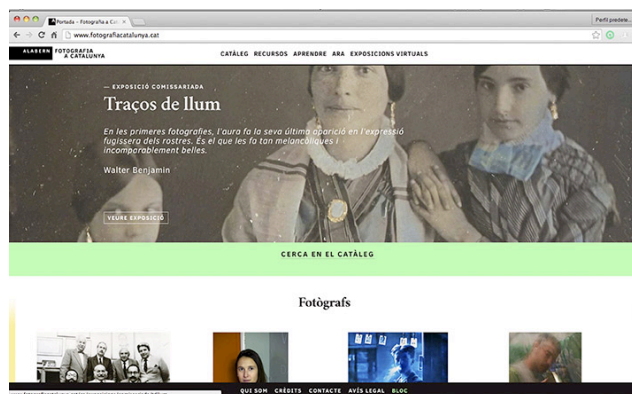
Portada – Fotografia a Cat ×

Perfil predete...

www.fotografiacatalunya.cat

ALABERN FOTOGRAFIA A CATALUNYA

CATÀLEG RECURSOS APRENDRE ARA EXPOSICIONS VIRTUALS

— EXPOSICIÓ COMISSARIADA

Traços de llum

En les primeres fotografies, l'aura fa la seva última aparició en l'expressió fugissera dels rostres. És el que les fa tan melancòliques i incomparablement belles.

Walter Benjamin

VEURE EXPOSICIÓ

CERCA EN EL CATÀLEG

Fotògrafs

QUI SOM CRÈDITS CONTACTE AVÍS LEGAL BLOC